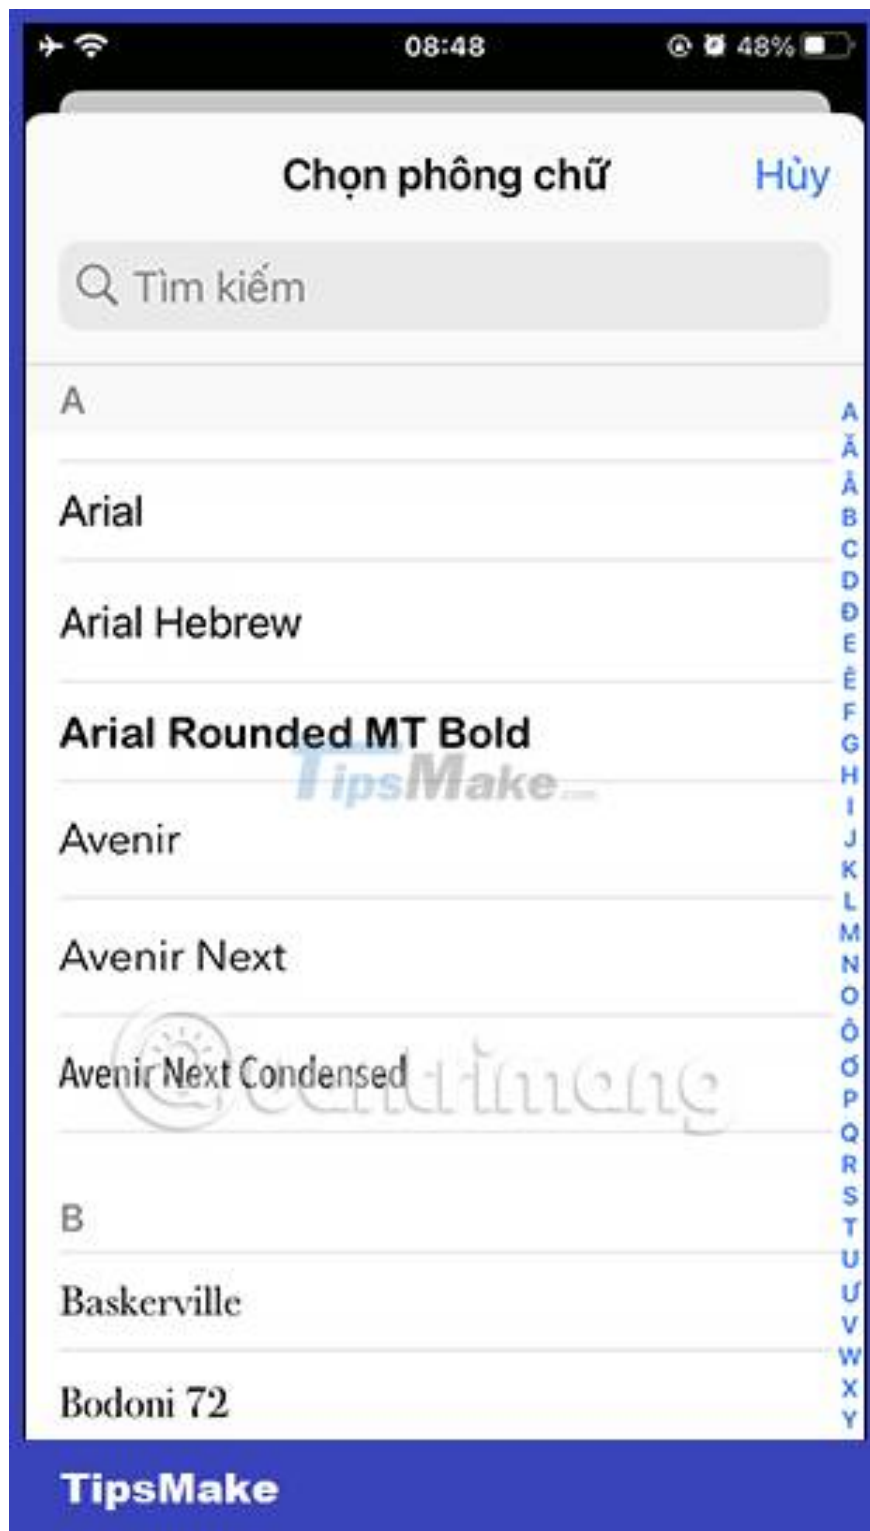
08:48
48%

Chọn phông chữ
Hủy

Tìm kiếm

A
Arial
Arial Hebrew
Arial Rounded MT Bold
Avenir
Avenir Next
Avenir Next Condensed

B
Baskerville
Bodoni 72

A Ă Â B C D Đ E Ê F G H I J K L M N O Ô Ơ P Q R S T U Ư V W X Y

TipsMake
TipsMake
@quantrimang